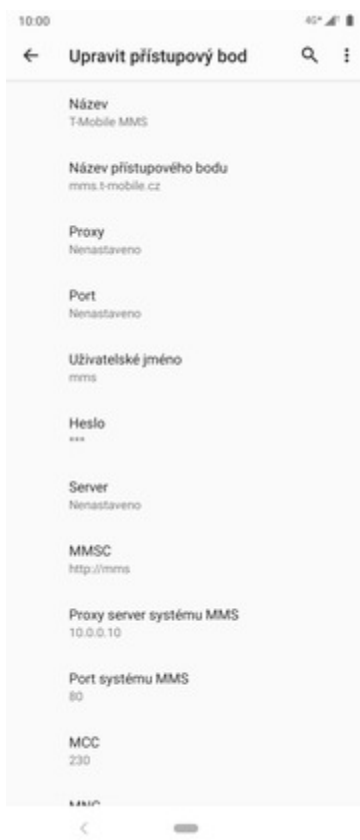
10:00

4G

Upravit přístupový bod

Název
T-Mobile MMS

Název přístupového bodu
mms.t-mobile.cz

Proxy
Nenastaveno

Port
Nenastaveno

Uživatelské jméno
mms

Heslo
***

Server
Nenastaveno

MMSC
http://mms

Proxy server systému MMS
10.0.0.10

Port systému MMS
80

MCC
230

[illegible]